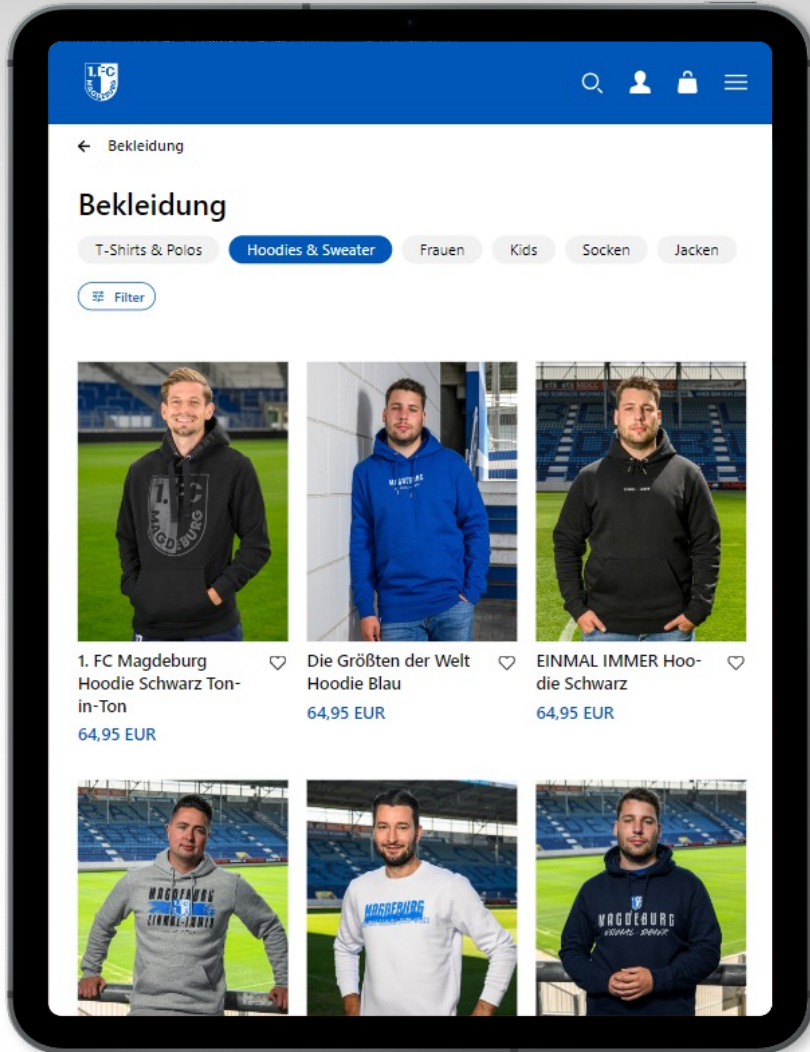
1.FC MAGDEBURG

← Bekleidung

Bekleidung

T-Shirts & Polos

Hoodies & Sweater

Frauen

Kids

Socken

Jacken

Filter

1. FC MAGDEBURG

1. FC Magdeburg Hoodie Schwarz Ton-in-Ton

64,95 EUR

MAGDEBURG

Die Größten der Welt Hoodie Blau

64,95 EUR

EINMAL IMMER Hoodie Schwarz

64,95 EUR

MAGDEBURG EINMAL IMMER

MAGDEBURG

MAGDEBURG EINMAL IMMER